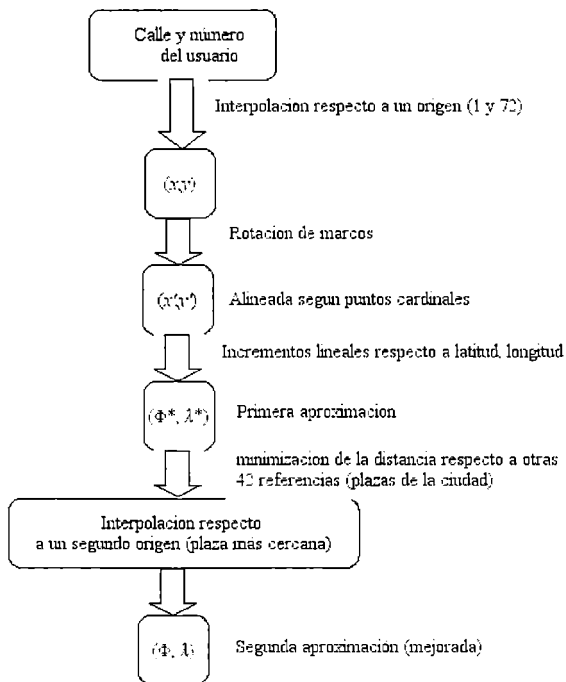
Calle y numero del usuario

Interpolacion respecto a un origen (1 y 72)

$(x, y)$

Rotacion de marcos

$(x', y')$

Alineada segun puntos cardinales

Incrementos lineales respecto a latitud, longitud

$(\Phi^*, \lambda^*)$

Primera aproximacion

minimizacion de la distancia respecto a otras 42 referencias (plazas de la ciudad)

Interpolacion respecto a un segundo origen (plaza mas cercana)

$(\Phi, \lambda)$

Segunda aproximación (mejorada)